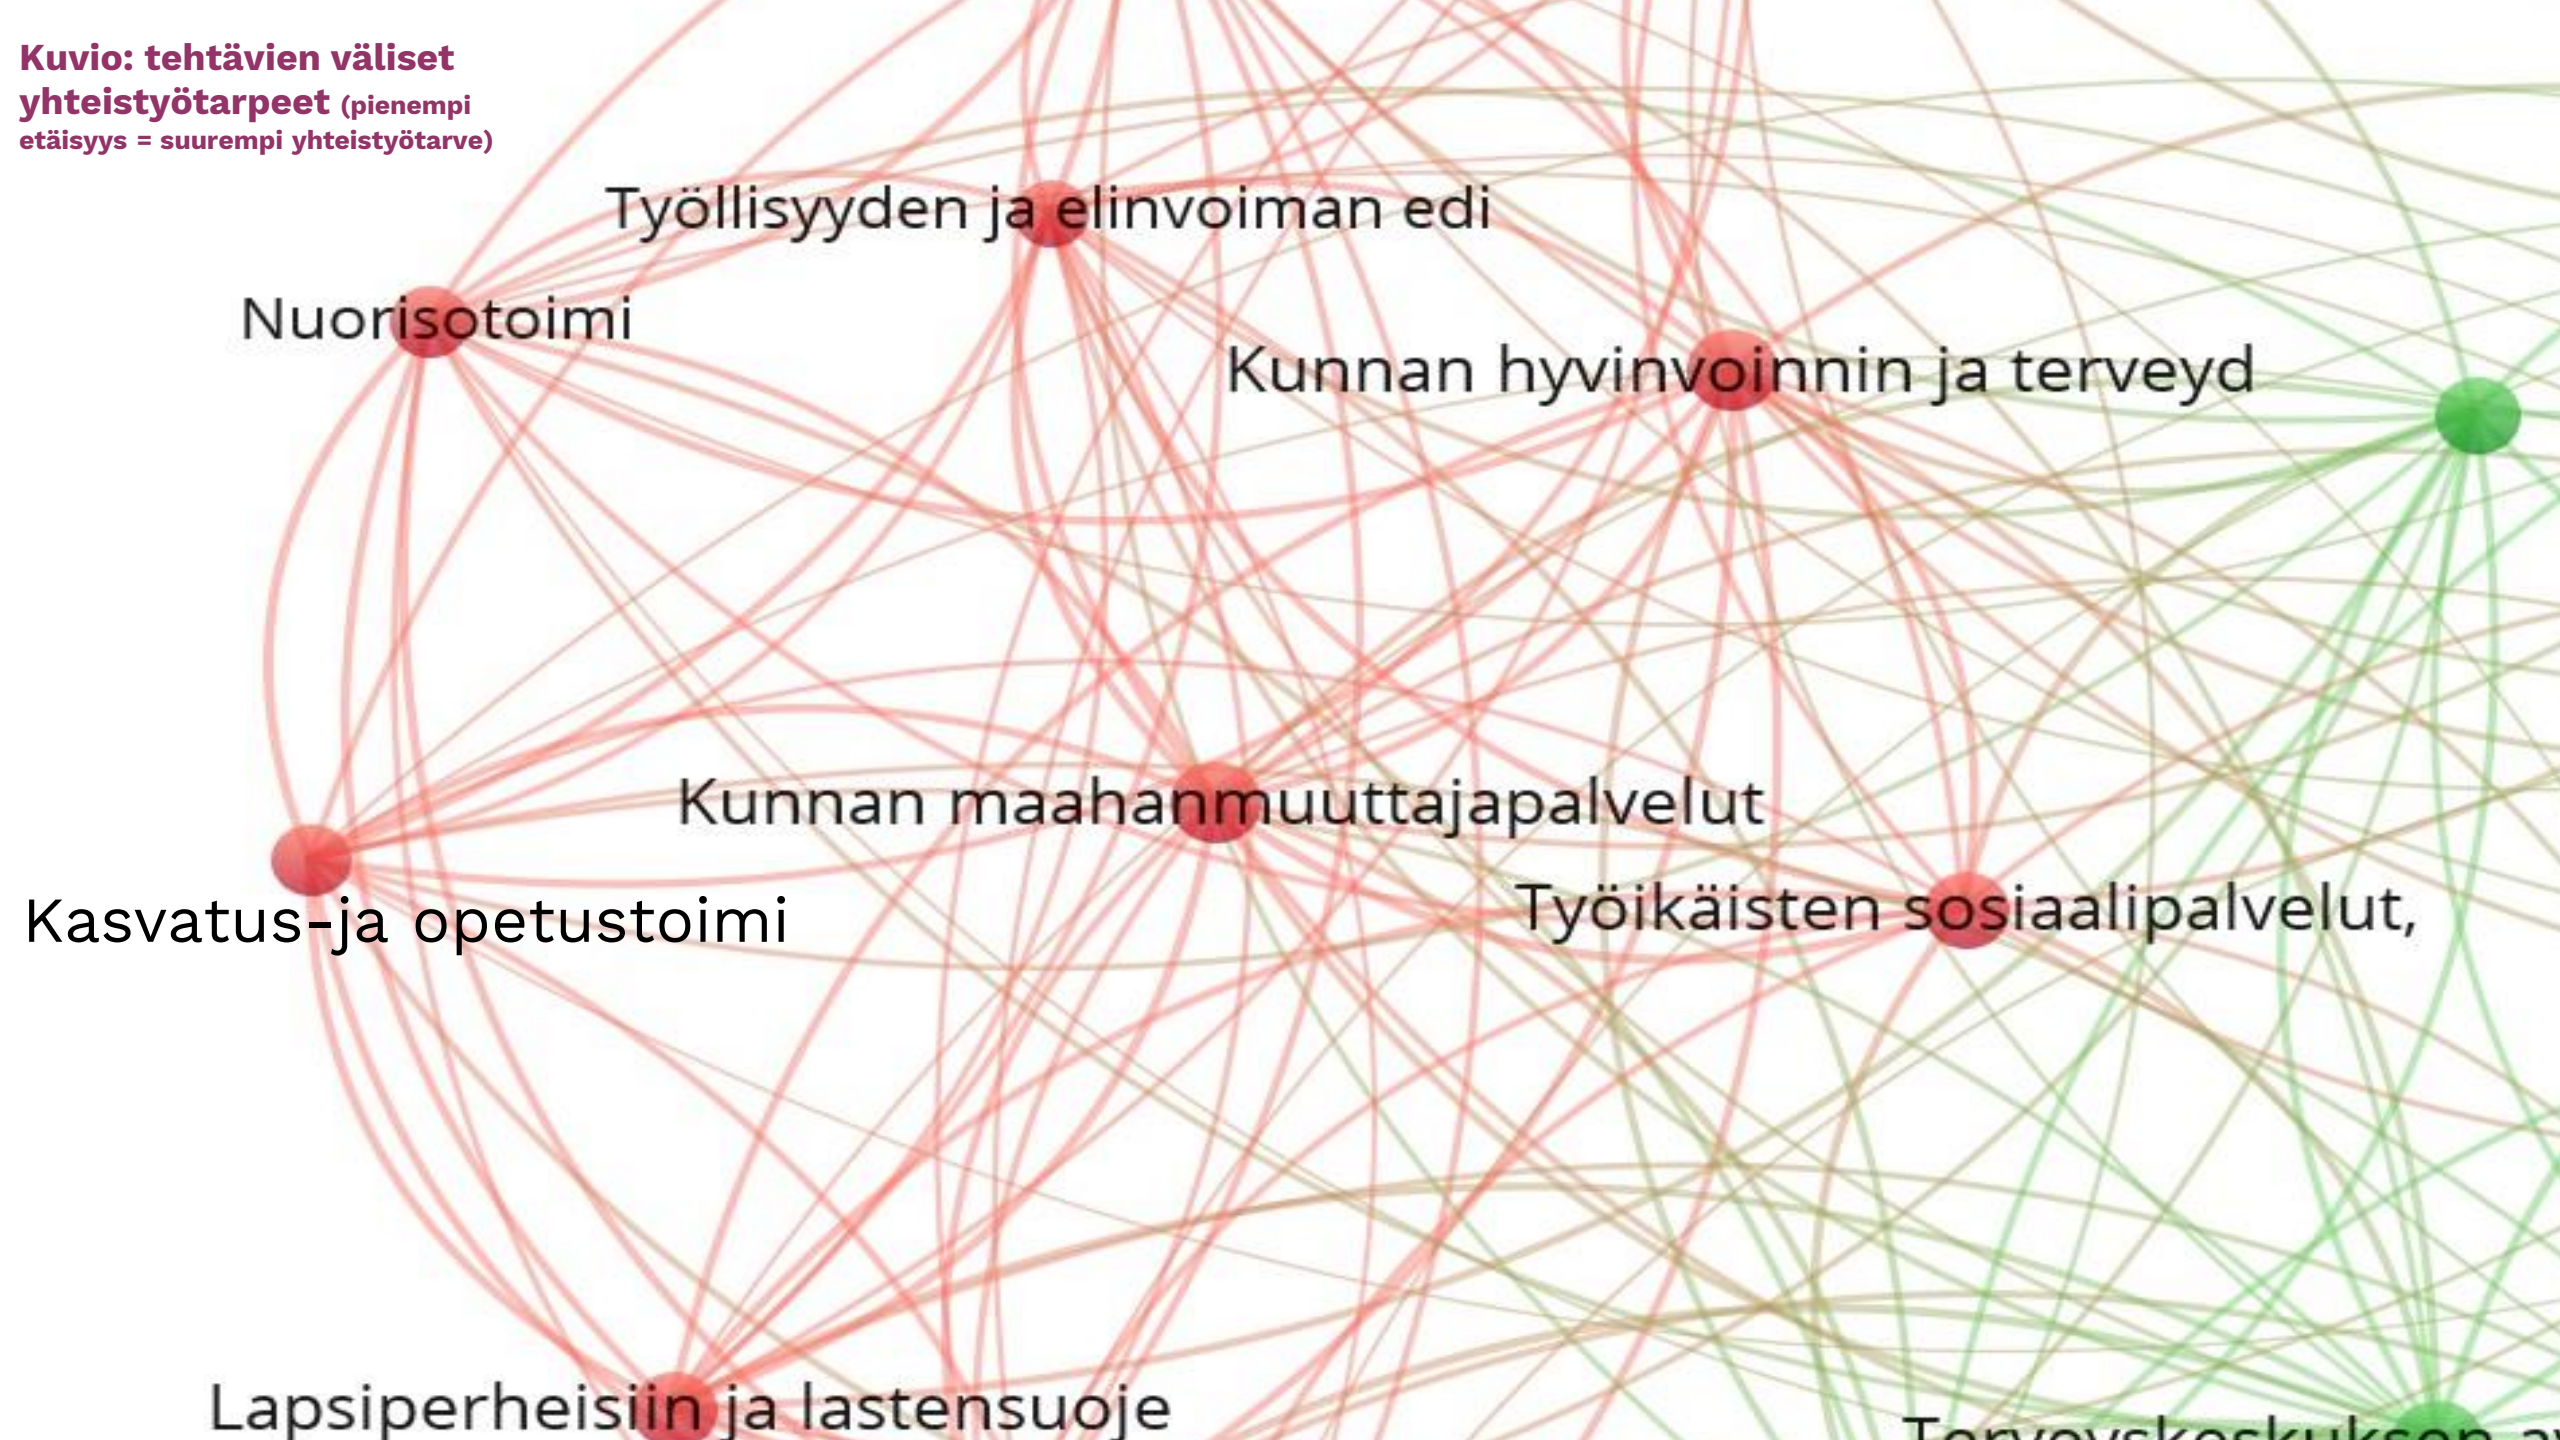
Kuvio: tehtävien väliset yhteistyötarpeet (pienempi etäisyys = suurempi yhteistyötarve)

Työllisyyden ja elinvoiman edi

Nuorisotoimi

Kunnan hyvinvoinnin ja terveyd

Kunnan maahanmuuttajapalvelut

Kasvatus-ja opetustoimi

Työikäisten sosiaalipalvelut,

Lapsiperheisiin ja lastensuoje

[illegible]